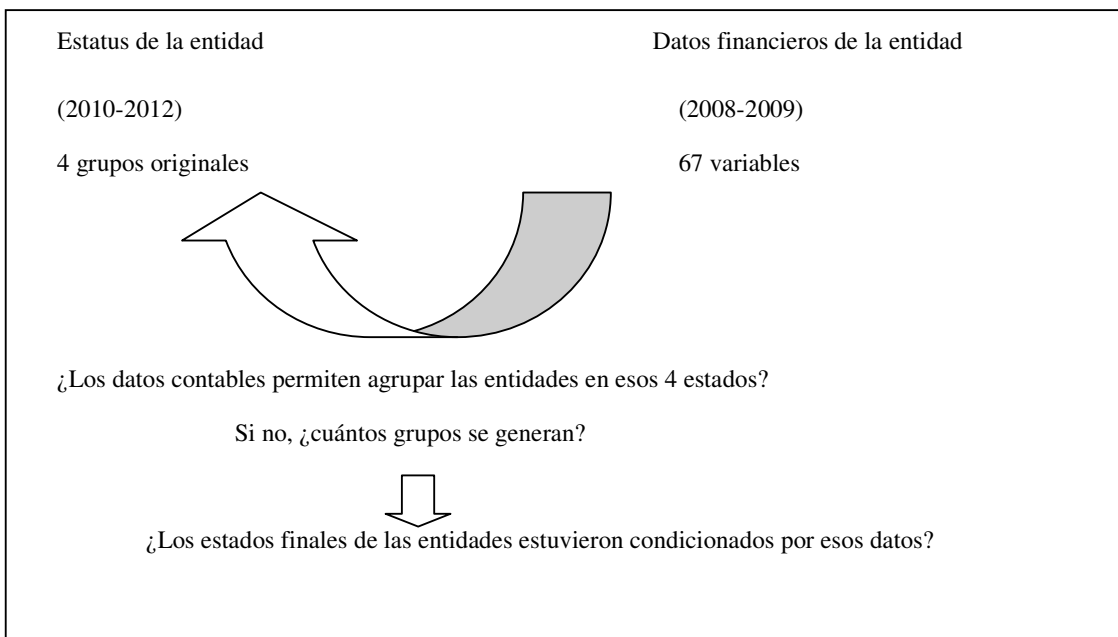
Estatus de la entidad

(2010-2012)

4 grupos originales

Datos financieros de la entidad

(2008-2009)

67 variables

¿Los datos contables permiten agrupar las entidades en esos 4 estados?

Si no, ¿cuántos grupos se generan?

¿Los estados finales de las entidades estuvieron condicionados por esos datos?